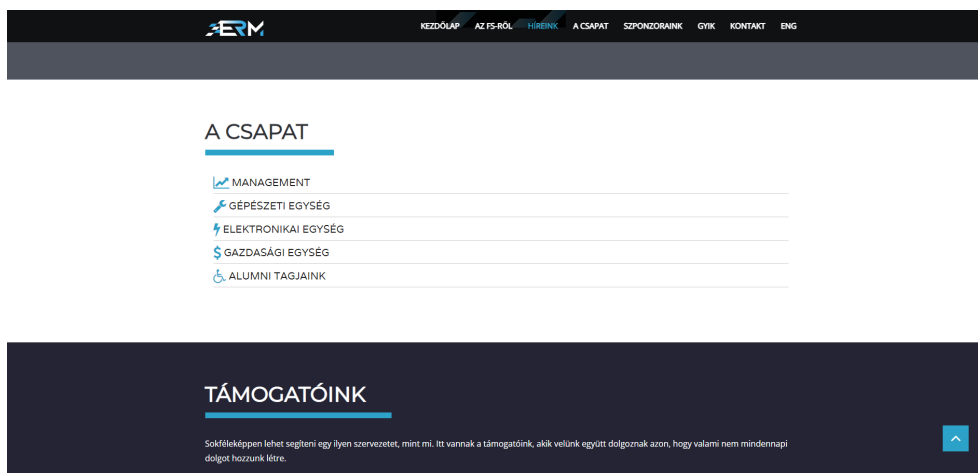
ERM

KEZDŐLAP AZ FS-RŐL HÍREINK A CSAPAT SZPONZORAINK GYIK KONTAKT ENG

A CSAPAT

MANAGEMENT
GÉPÉSZETI EGYSÉG
ELEKTRONIKAI EGYSÉG
GAZDASÁGI EGYSÉG
ALUMNI TAGJAINK

TÁMOGATÓINK

Sokféleképpen lehet segíteni egy ilyen szervezetet, mint mi. Itt vannak a támogatóink, akik velünk együtt dolgoznak azon, hogy valami nem mindennapi dolgot hozzunk létre.